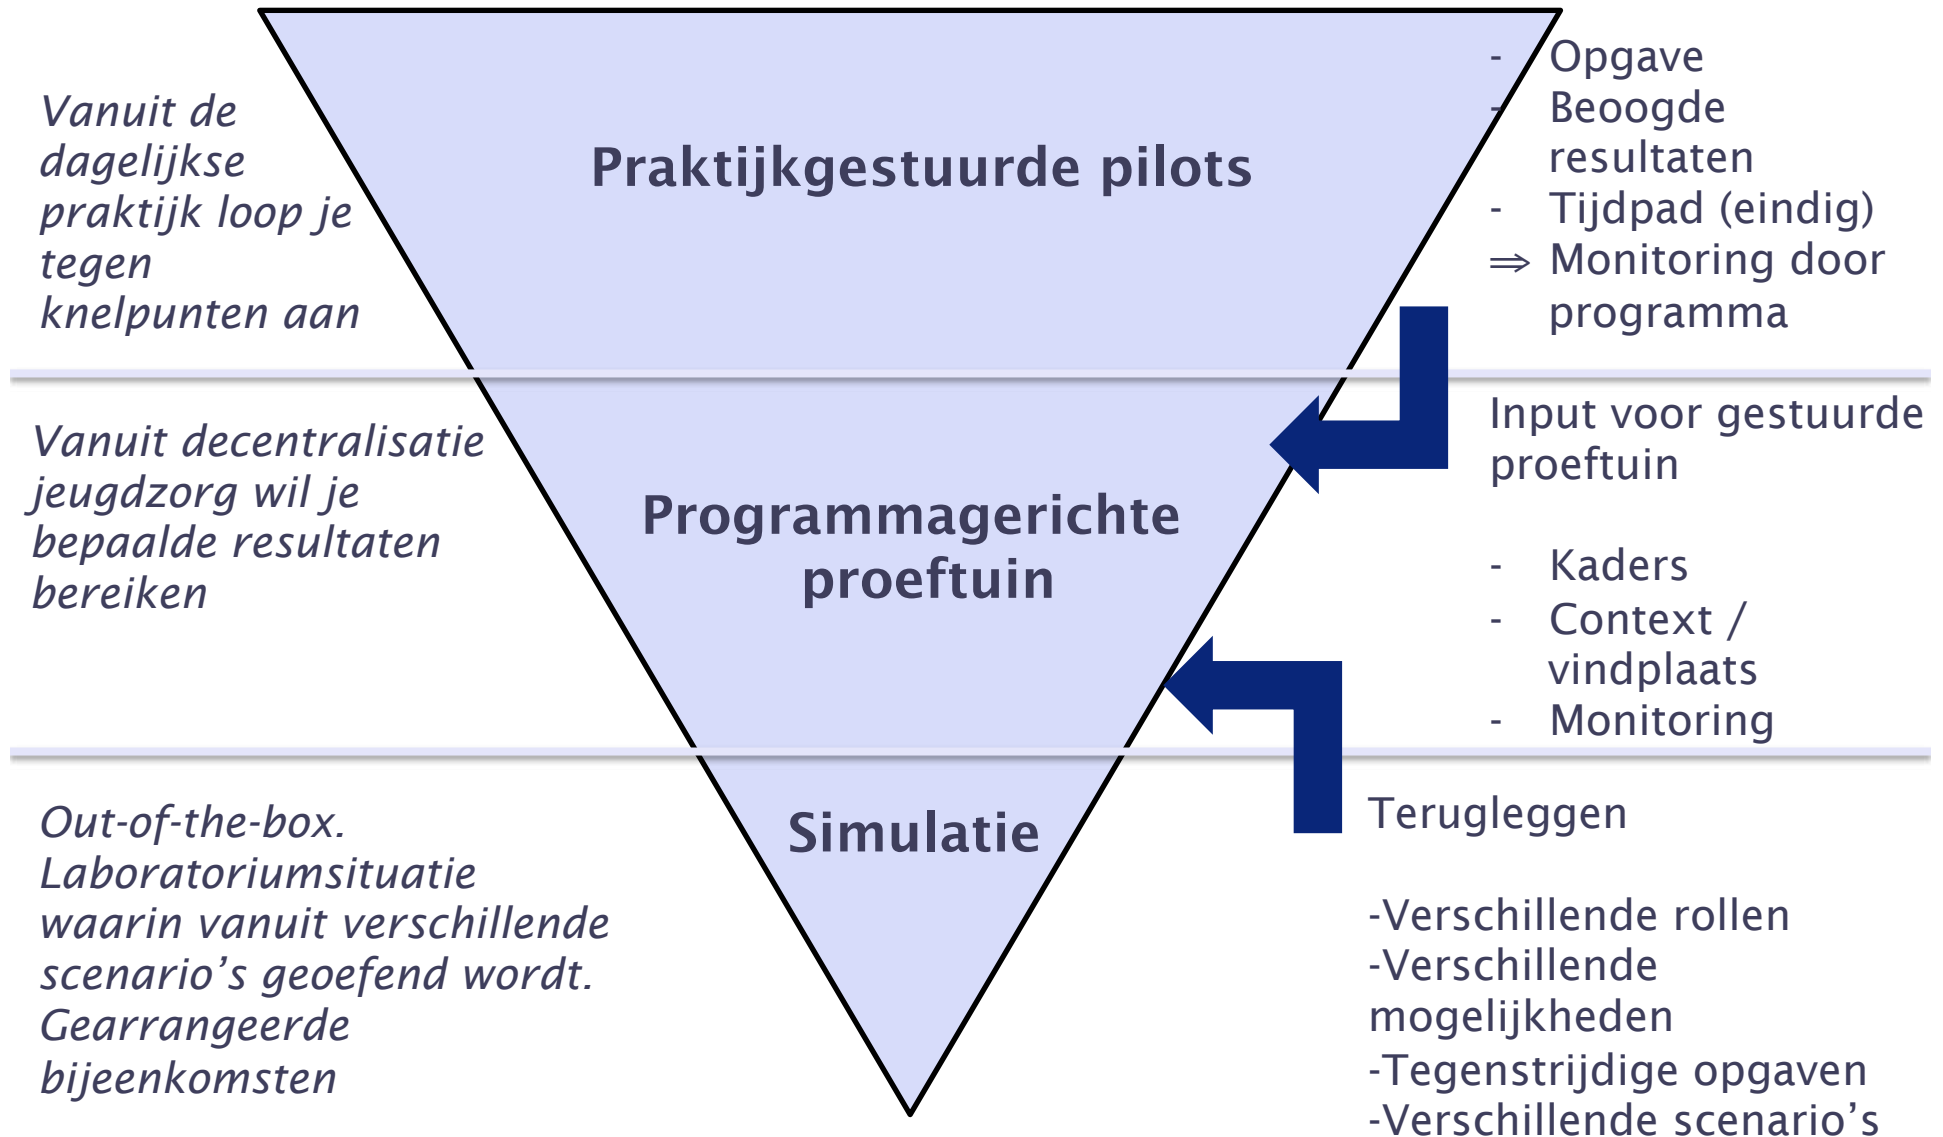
Vanuit de dagelijkse praktijk loop je tegen knelpunten aan

Praktijkgestuurde pilots

- Opgave
- Beoogde resultaten
- Tijdpad (eindig)
⇒ Monitoring door programma

Vanuit decentralisatie jeugdzorg wil je bepaalde resultaten bereiken

Programmagerichte proeftuin

Input voor gestuurde proeftuin

- Kaders
- Context / vindplaats
- Monitoring

Out-of-the-box. Laboratoriumsituatie waarin vanuit verschillende scenario's geoefend wordt. Gearrangeerde bijeenkomsten

Simulatie

Terugleggen

-Verschillende rollen
-Verschillende mogelijkheden
-Tegenstrijdige opgaven
-Verschillende scenario's